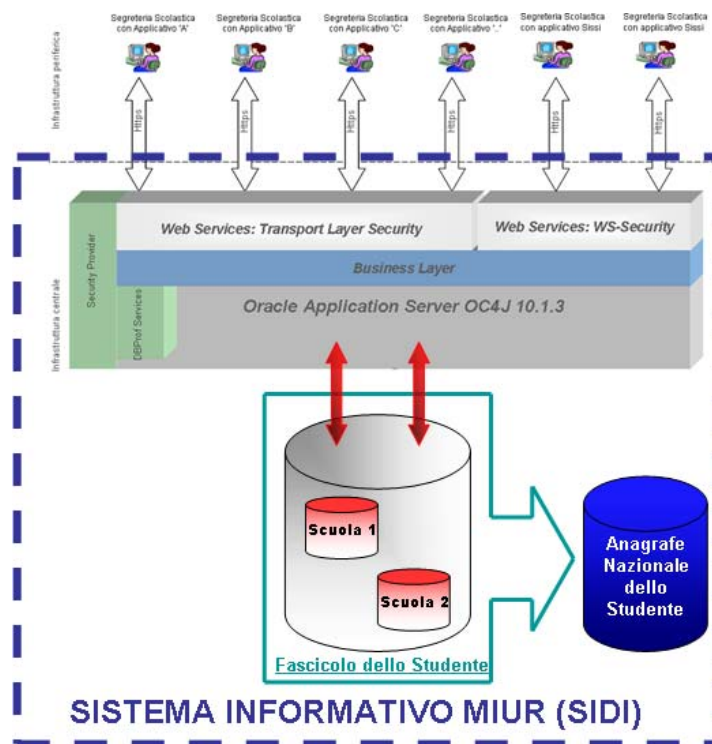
Segreteria Scolastica con Applicativo 'A'

Segreteria Scolastica con Applicativo 'B'

Segreteria Scolastica con Applicativo 'C'

Segreteria Scolastica con Applicativo '..'

Segreteria Scolastica con applicativo Sissi

Segreteria Scolastica con applicativo Sissi

Infrastruttura periferica

Https

Https

Https

Https

Https

Https

Infrastruttura centrale

Security Provider

Web Services: Transport Layer Security

Web Services: WS-Security

Business Layer

DBProf Services

Oracle Application Server OC4J 10.1.3

Scuola 1

Scuola 2

Fascicolo dello Studente

Anagrafe Nazionale dello Studente

SISTEMA INFORMATIVO MIUR (SIDI)